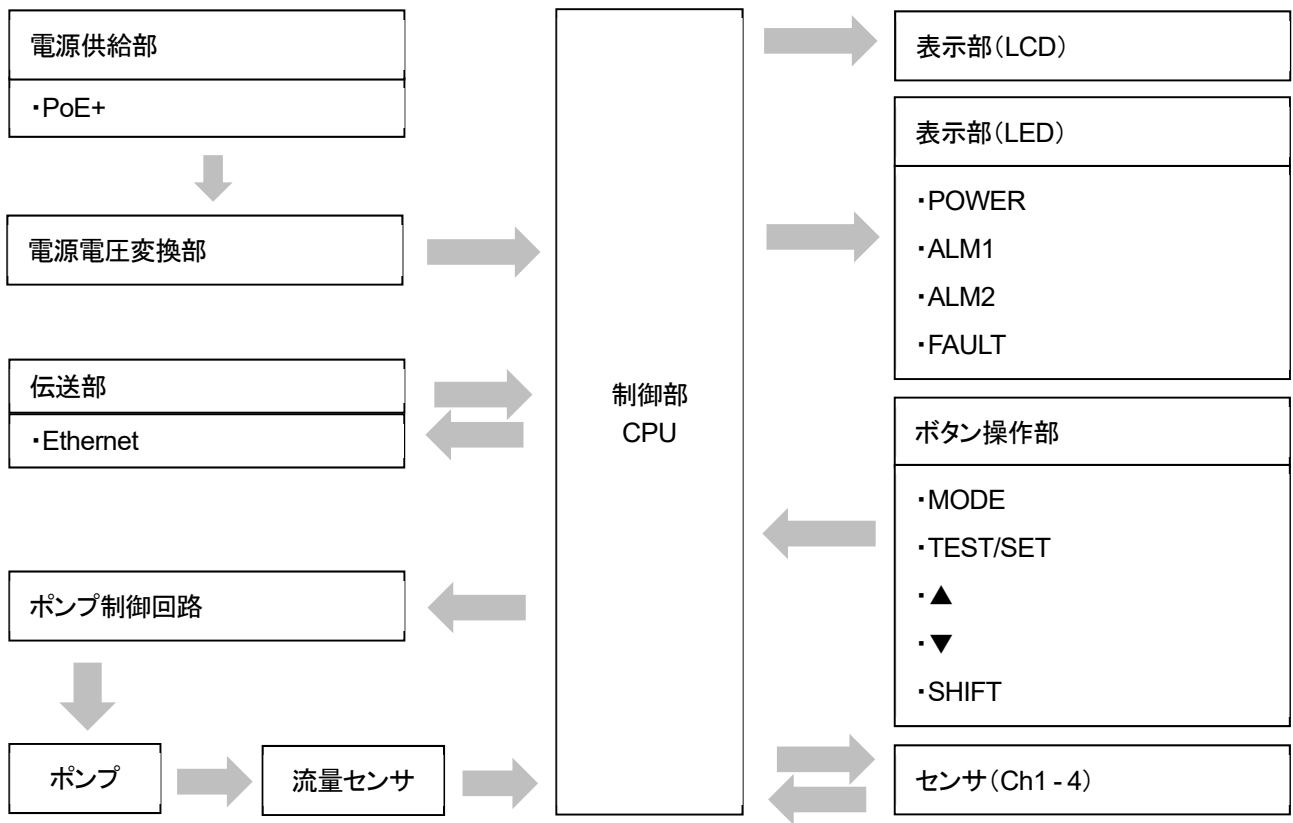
電源供給部

・PoE+

電源電圧変換部

伝送部

・Ethernet

ポンプ制御回路

ポンプ

流量センサ

制御部
CPU

表示部（LCD）

表示部（LED）

・POWER

・ALM1

・ALM2

・FAULT

ボタン操作部

・MODE

・TEST/SET

・▲

・▼

・SHIFT

センサ（Ch1 - 4）